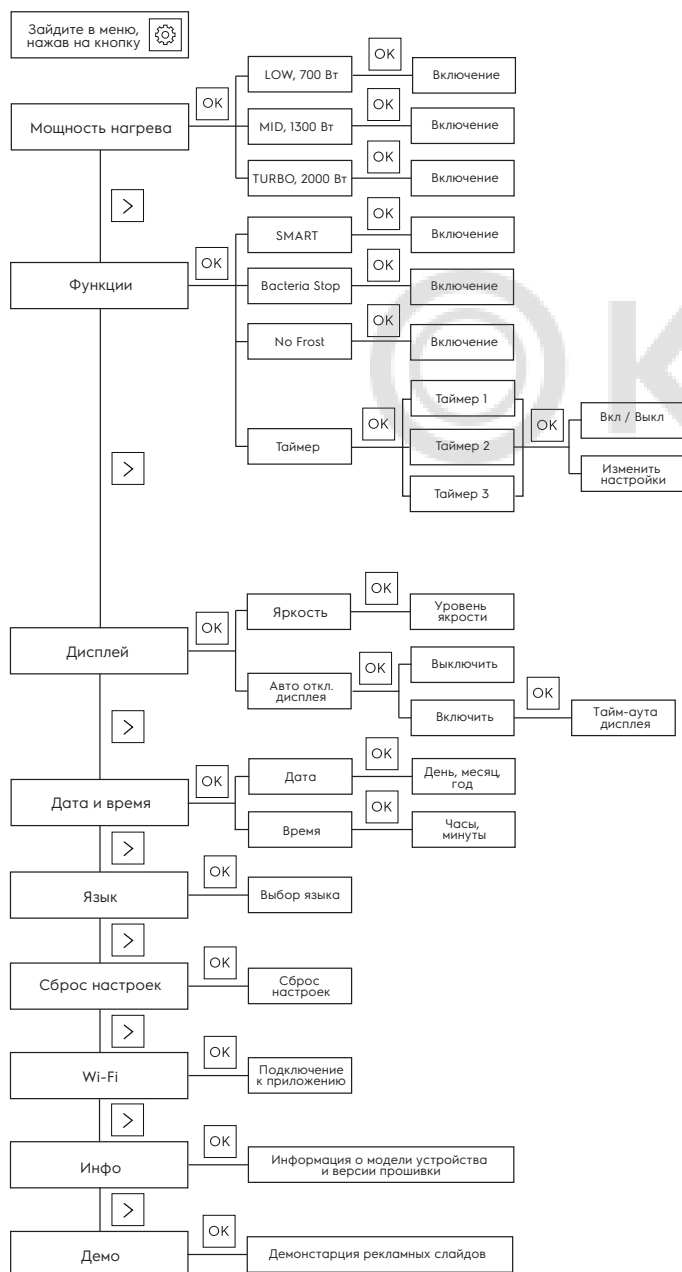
Зайдите в меню, нажав на кнопку

OK
LOW, 700 Вт
Включение

OK
Мощность нагрева
OK
MID, 1300 Вт
Включение

OK
TURBO, 2000 Вт
Включение

>

OK
SMART
Включение

OK
Функции
OK
Bacteria Stop
Включение

OK
No Frost
Включение

Таймер 1
OK
OK
Вкл / Выкл
Таймер
Таймер 2
Изменить настройки
Таймер 3

>

OK
OK
Яркость
Уровень яркости

Дисплей
OK
Выключить
Авто откл. дисплея
OK
Включить
Тайм-аута дисплея

>

OK
OK
Дата
День, месяц, год

Дата и время
OK
Время
Часы, минуты

>

OK
Язык
Выбор языка

>

OK
Сброс настроек
Сброс настроек

>

OK
Wi-Fi
Подключение к приложению

>

OK
Инфо
Информация о модели устройства и версии прошивки

>

OK
Демо
Демонстрация рекламных слайдов